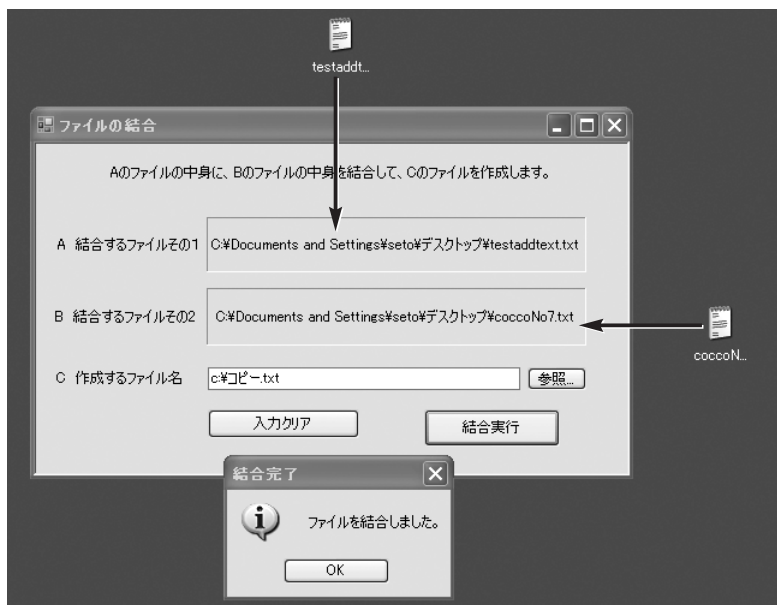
testaddt...

ファイルの結合

Aのファイルの中身に、Bのファイルの中身を結合して、Cのファイルを作成します。

A 結合するファイルその1 C:¥Documents and Settings¥seto¥デスクトップ¥testaddtext.txt

B 結合するファイルその2 C:¥Documents and Settings¥seto¥デスクトップ¥coccoNo7.txt

coccoN...

C 作成するファイル名 c:¥コピー.txt 参照...

入力クリア

結合実行

結合完了

ファイルを結合しました。

OK